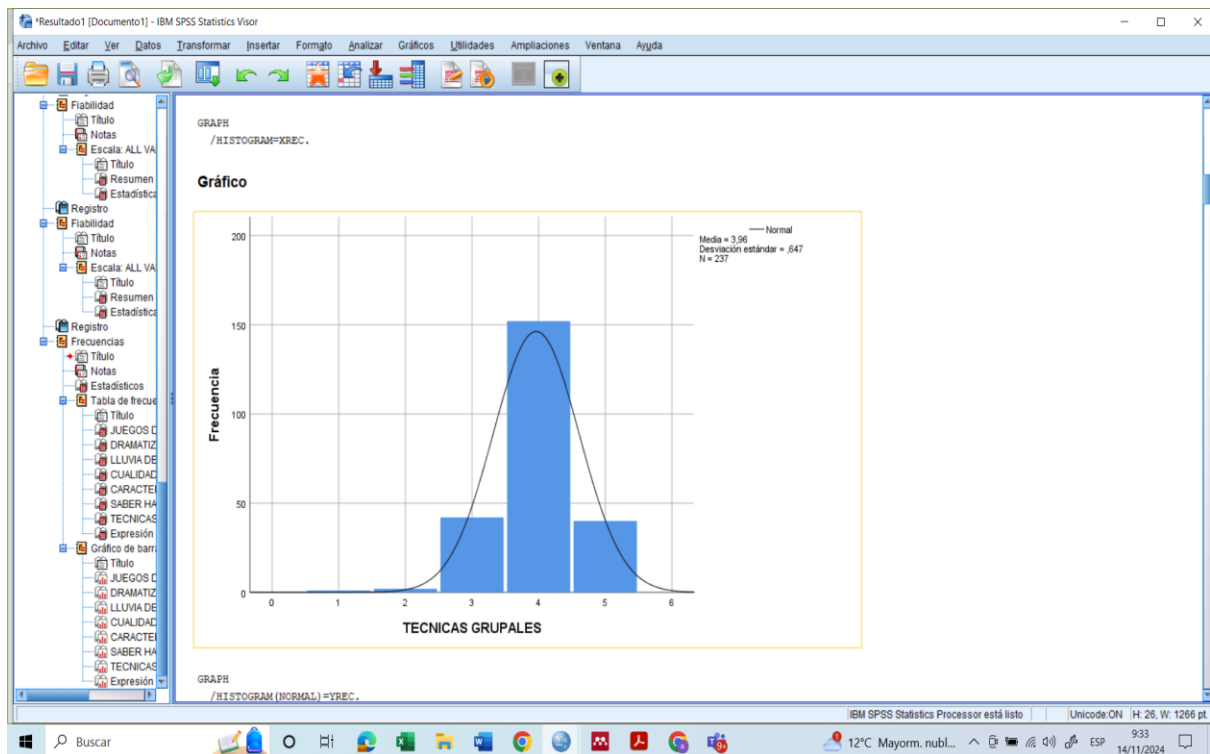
*Resultado1 [Documento1] - IBM SPSS Statistics Visor

Archivo Editar Ver Datos Transformar Insertar Formato Analizar Gráficos Utilidades Ampliaciones Ventana Ayuda

Fiabilidad
Título
Notas
Escala: ALL VA
Título
Resumen
Estadística
Registro
Fiabilidad
Título
Notas
Escala: ALL VA
Título
Resumen
Estadística
Registro
Frecuencias
Título
Notas
Estadísticos
Tabla de frecue
Título
JUEGOS D
DRAMATIZ
LLUVIA DE
CUALIDAD
CARACTEI
SABER HA
TECNICAS
Expresión
Gráfico de barr
Título
JUEGOS D
DRAMATIZ
LLUVIA DE
CUALIDAD
CARACTEI
SABER HA
TECNICAS
Expresión

GRAPH
/HISTOGRAM=XREC.

Gráfico

Normal
Media = 3,96
Desviación estándar = ,647
N = 237

200
150
100
50
0

Frecuencia

0 1 2 3 4 5 6

TECNICAS GRUPALES

GRAPH
/HISTOGRAM(NORMAL)=YREC.

IBM SPSS Statistics Processor está listo
Unicode:ON H: 26, W: 1266 pt.

Buscar
12°C Mayorm. nubl... ESP 9:33 14/11/2024